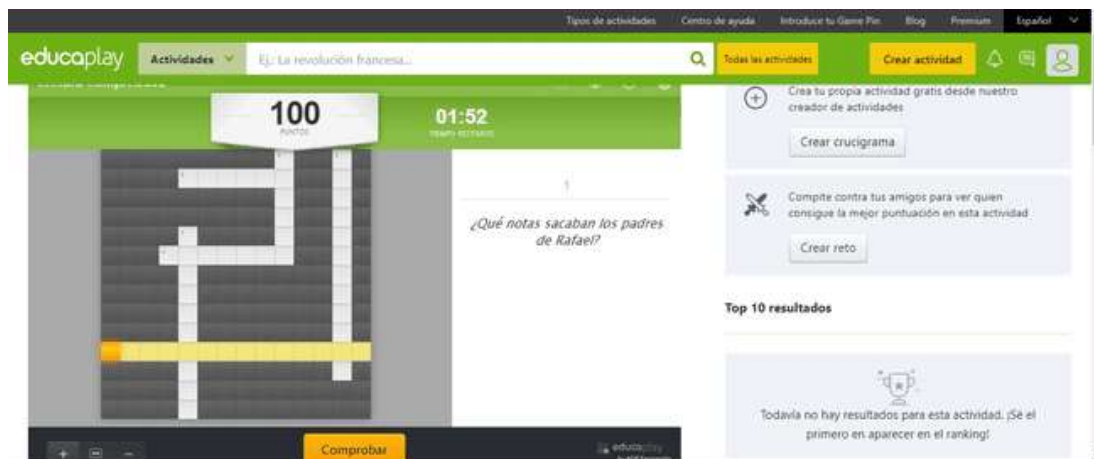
Tipos de actividades Centro de ayuda Introduce tu Game Pin Blog Premium Español

educaplay Actividades Ej: La revolución francesa... Todas las actividades Crear actividad

100
PUNTOS

01:52
TIEMPO RESTANTE

1

¿Qué notas sacaban los padres de Rafael?

Comprobar

educaplay

Crea tu propia actividad gratis desde nuestro creador de actividades

Crear crucigrama

Compite contra tus amigos para ver quien consigue la mejor puntuación en esta actividad

Crear reto

Top 10 resultados

Todavía no hay resultados para esta actividad. ¡Sé el primero en aparecer en el ranking!